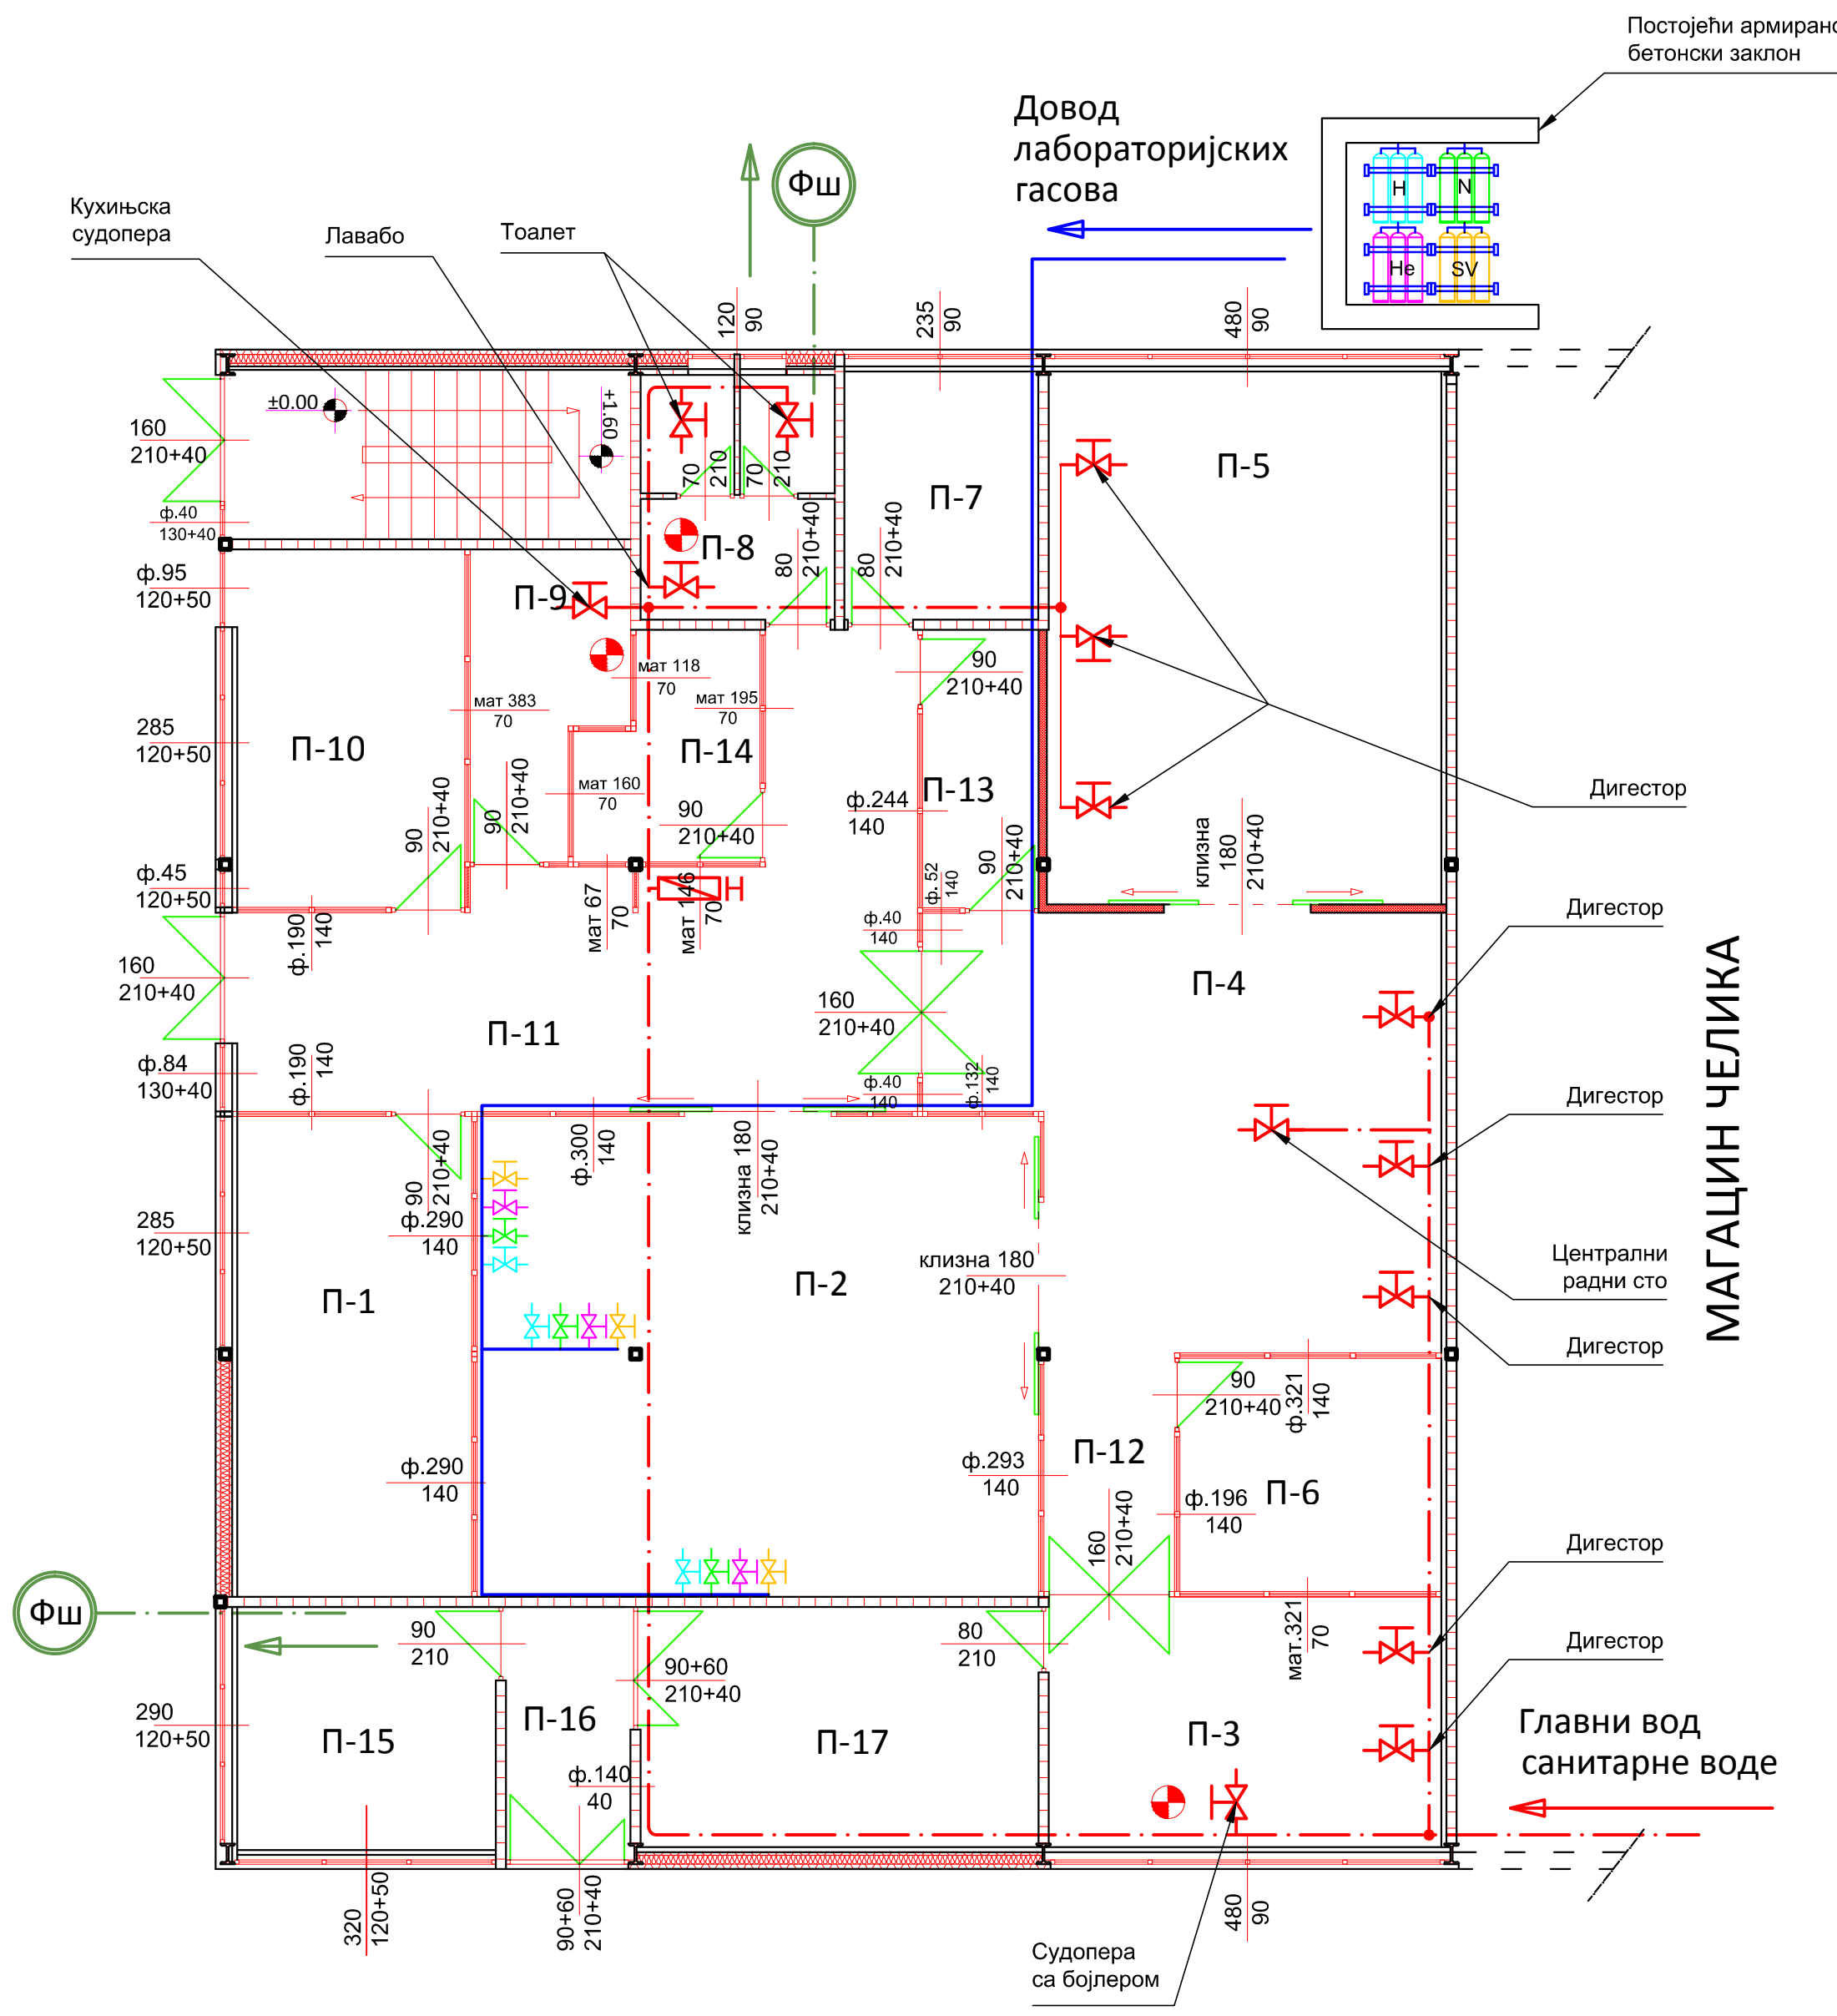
Постојећи армирано бетонски заклон

Довод лабораторијских гасова

H
N
He
SV

Фш

Кухињска судопера
Лавабо
Тоалет

120
90
235
90
480
90

±0.00
+1.60

160
210+40
ф.40
130+40
ф.95
120+50

П-5
П-7
П-8
П-9

70
210
70
210
80
210+40
80
210+40

мат 118
70
мат 383
70
мат 195
70
90
210+40

П-10
П-14
П-13

285
120+50
90
210+40
90
210+40
мат 160
70
90
210+40
ф.244
140

Дигестор

ф.45
120+50
ф.190
140
мат 67
70
мат 146
70
ф.52
140
90
210+40
клизна
180
210+40

ф.40
140

160
210+40

П-11
160
210+40
П-4

Дигестор

ф.84
130+40
ф.190
140
ф.40
140
ф.132
140

МАГАЦИН ЧЕЛИКА

Дигестор

90
210+40
ф.290
140
ф.300
140
клизна 180
210+40

285
120+50

П-1
П-2
клизна 180
210+40

Централни радни сто

Дигестор

90
210+40
ф.321
140

ф.290
140
ф.293
140
П-12
ф.196
140
П-6

160
210+40

Дигестор

Фш

90
210
90+60
210+40
80
210
мат.321
70

Дигестор

290
120+50
П-15
П-16
П-17
П-3
ф.140
40

Главни вод санитарне воде

320
120+50
90+60
210+40
480
90

Судопера са бојлером